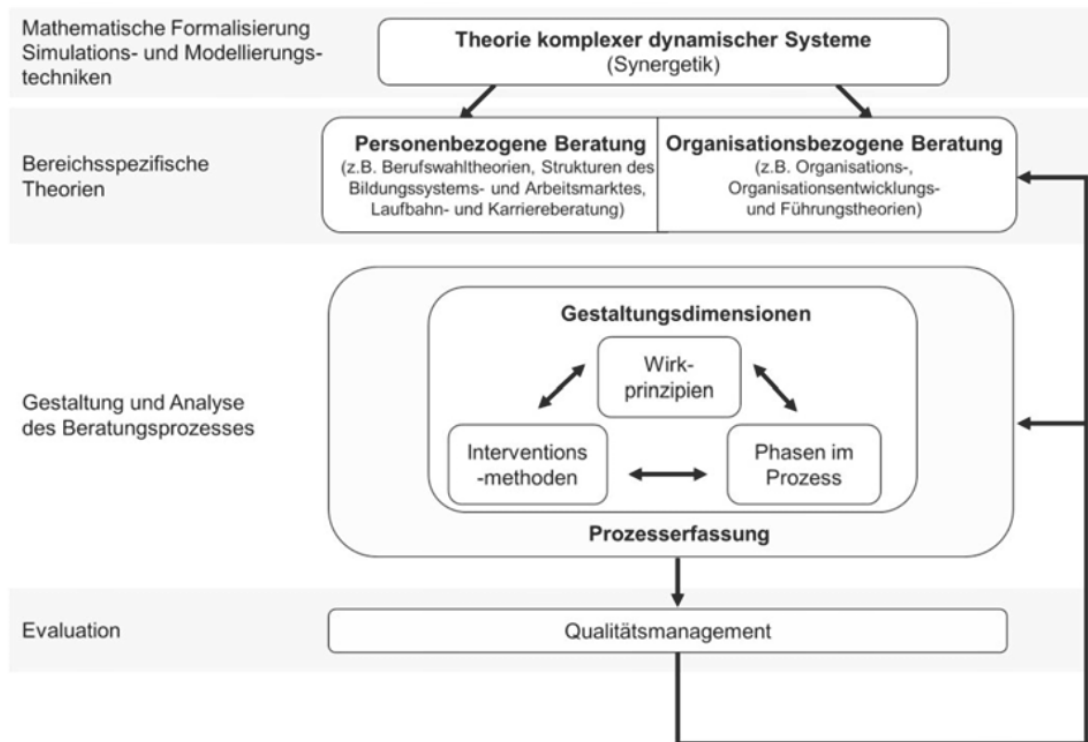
Mathematische Formalisierung Simulations- und Modellierungstechniken

**Theorie komplexer dynamischer Systeme**
(Synergetik)

Bereichsspezifische Theorien

**Personenbezogene Beratung**
(z.B. Berufswahltheorien, Strukturen des Bildungssystems- und Arbeitsmarktes, Laufbahn- und Karriereberatung)

**Organisationsbezogene Beratung**
(z.B. Organisations-, Organisationsentwicklungs- und Führungstheorien)

Gestaltung und Analyse des Beratungsprozesses

**Gestaltungsdimensionen**

Wirkprinzipien

Interventions-methoden

Phasen im Prozess

**Prozesserfassung**

Evaluation

Qualitätsmanagement